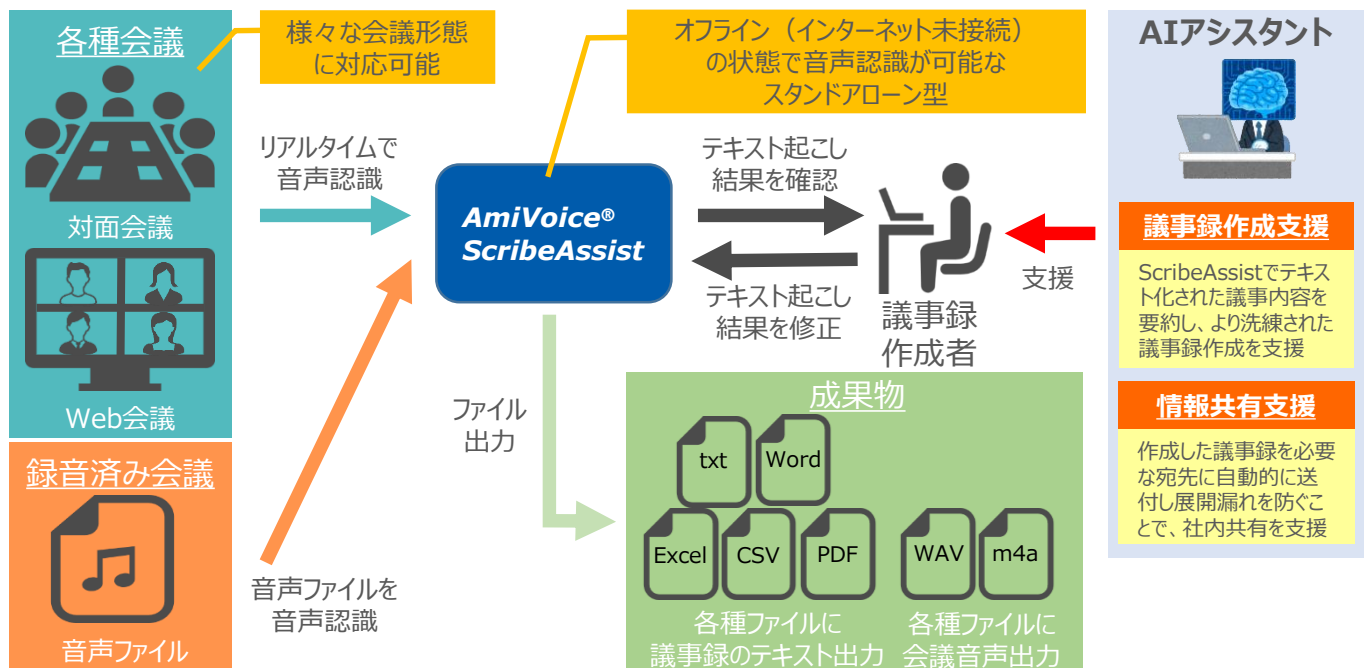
各種会議

様々な会議形態に対応可能

対面会議

Web会議

録音済み会議

音声ファイル

リアルタイムで音声認識

音声ファイルを音声認識

オフライン（インターネット未接続）の状態で音声認識が可能なスタンドアローン型

AmiVoice®
ScribeAssist

テキスト起こし結果を確認

テキスト起こし結果を修正

議事録作成者

ファイル出力

成果物

txt

Word

Excel

CSV

PDF

WAV

m4a

各種ファイルに議事録のテキスト出力

各種ファイルに会議音声出力

AIアシスタント

支援

議事録作成支援

ScribeAssistでテキスト化された議事内容を要約し、より洗練された議事録作成を支援

情報共有支援

作成した議事録を必要な宛先に自動的に送付し展開漏れを防ぐことで、社内共有を支援